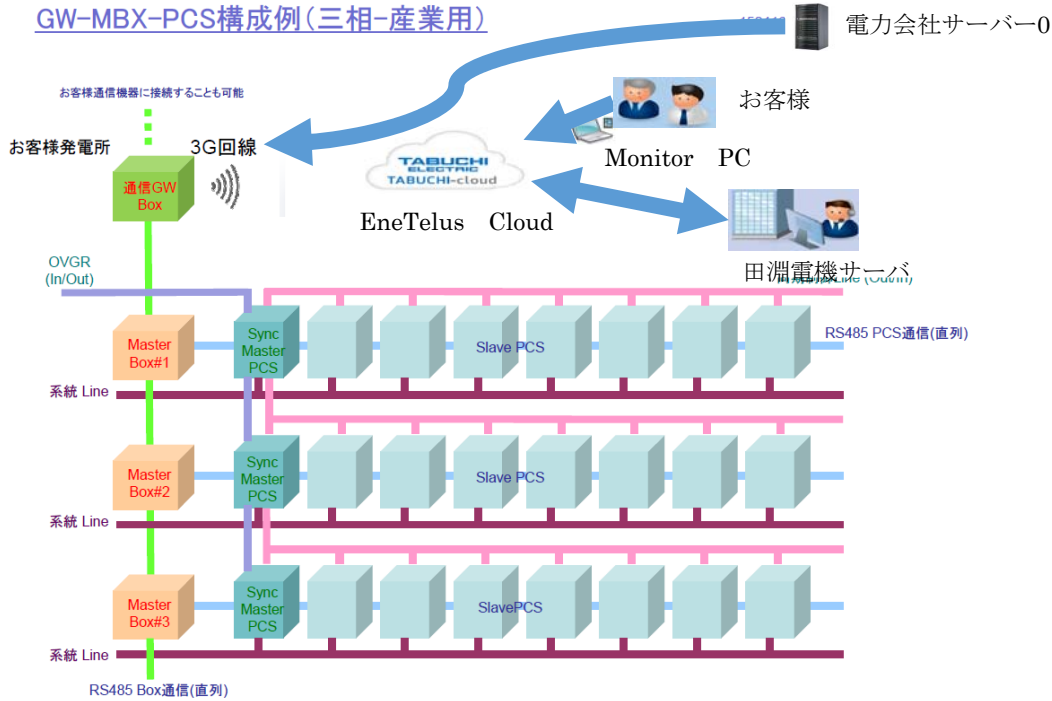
GW-MBX-PCS構成例(三相-産業用)

電力会社サーバー0

お客様通信機器に接続することも可能

お客様

お客様発電所

3G回線

Monitor PC

TABUCHI ELECTRIC
TABUCHI-cloud

通信GW Box

EneTelus Cloud

OVGR (In/Out)

田淵電機サーバ

Line (Out/In)

Master Box#1

Sync Master PCS

Slave PCS

RS485 PCS通信(直列)

系統 Line

Master Box#2

Sync Master PCS

Slave PCS

系統 Line

Master Box#3

Sync Master PCS

SlavePCS

系統 Line

RS485 Box通信(直列)